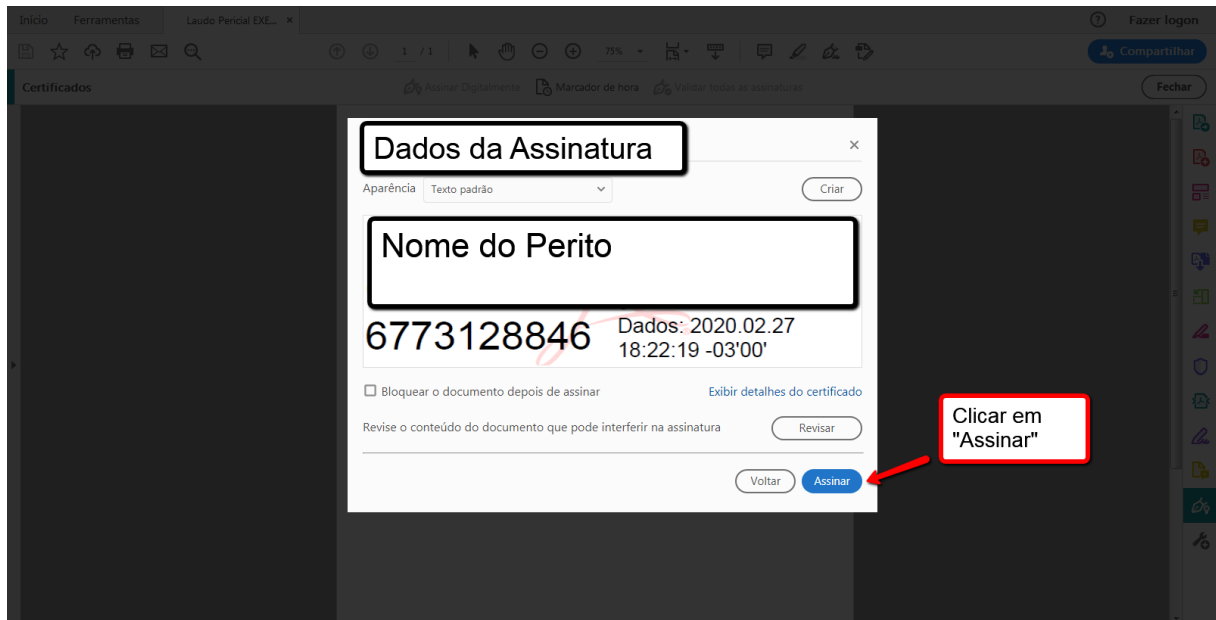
Início Ferramentas Laudo Pericial EXE... ×

Fazer logon

1 / 1 75%

Compartilhar

Certificados

Assinar Digitalmente Marcador de hora Validar todas as assinaturas

Fechar

Dados da Assinatura

×

Aparência Texto padrão

Criar

Nome do Perito

6773128846 Dados: 2020.02.27 18:22:19 -03'00'

Bloquear o documento depois de assinar

Exibir detalhes do certificado

Revise o conteúdo do documento que pode interferir na assinatura

Revisar

Voltar Assinar

Clicar em "Assinar"